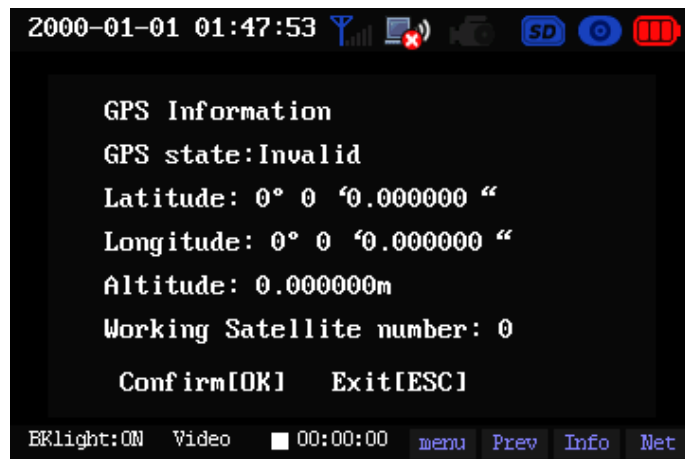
2000-01-01 01:47:53

SD

GPS Information

GPS state:Invalid

Latitude: 0° 0 ‘0.000000 “

Longitude: 0° 0 ‘0.000000 “

Altitude: 0.000000m

Working Satellite number: 0

Confirm[OK] Exit[ESC]

BKlight:ON Video 00:00:00 menu Prev Info Net